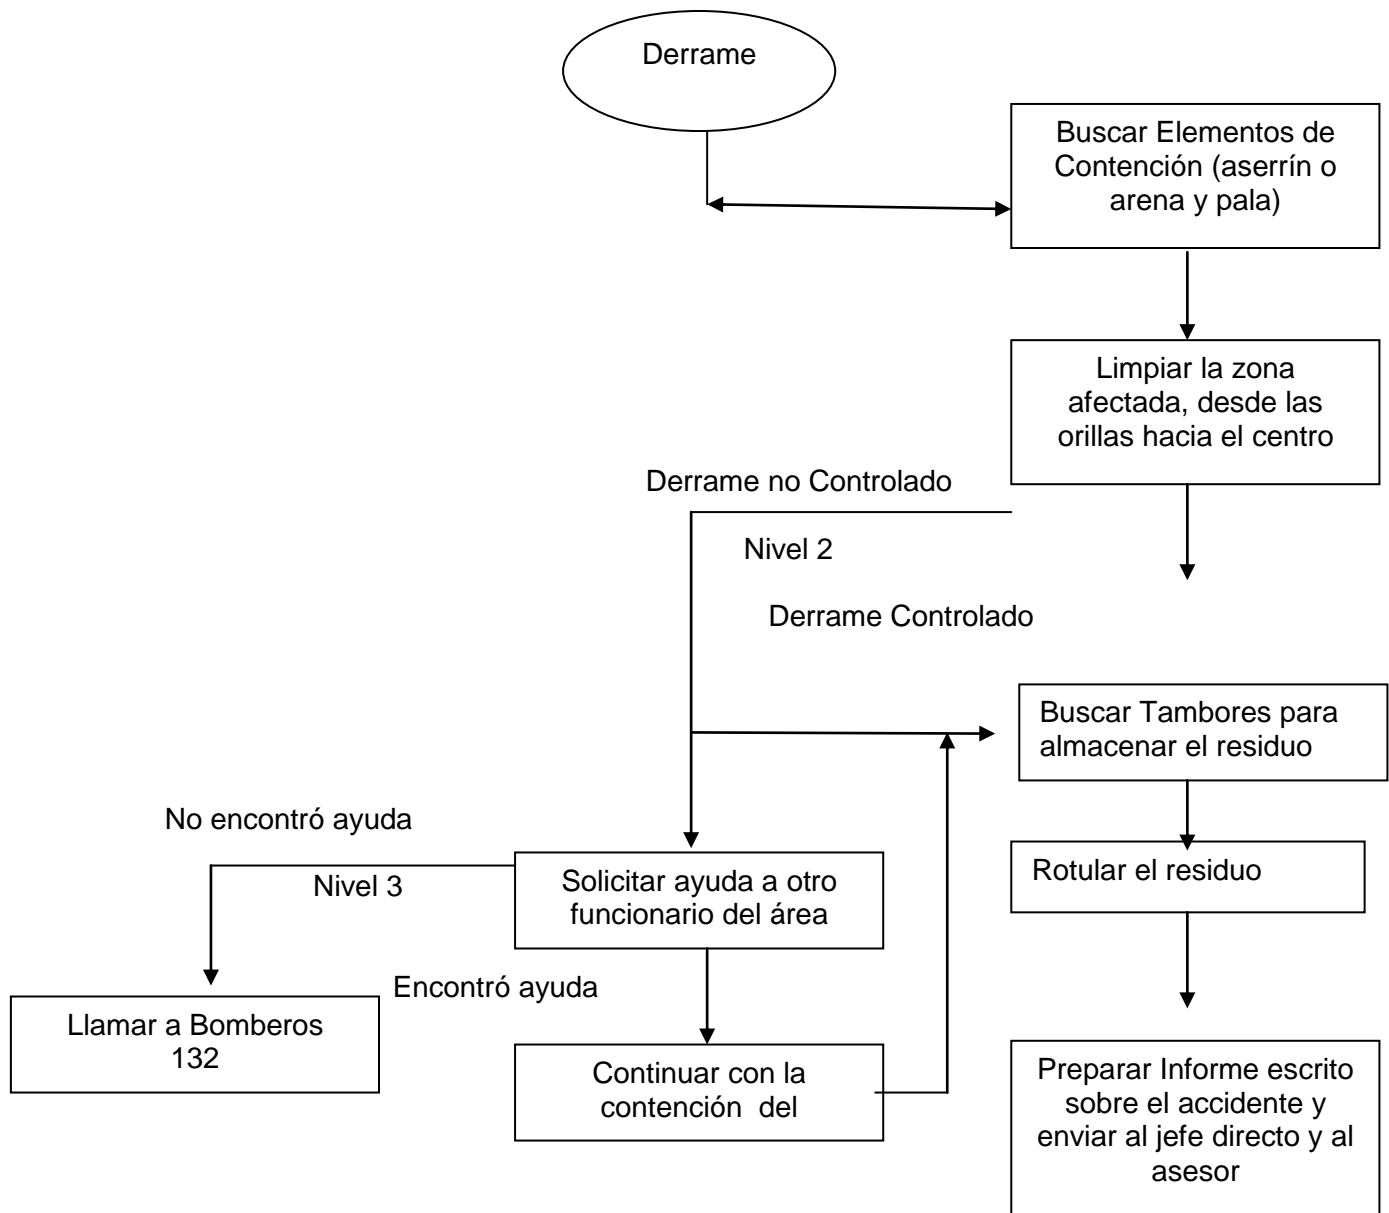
Derrame

Buscar Elementos de Contención (aserrín o arena y pala)

Limpiar la zona afectada, desde las orillas hacia el centro

Derrame no Controlado

Nivel 2

Derrame Controlado

Buscar Tambores para almacenar el residuo

No encontró ayuda

Nivel 3

Solicitar ayuda a otro funcionario del área

Rotular el residuo

Encontró ayuda

Llamar a Bomberos 132

Continuar con la contención del

Preparar Informe escrito sobre el accidente y enviar al jefe directo y al asesor